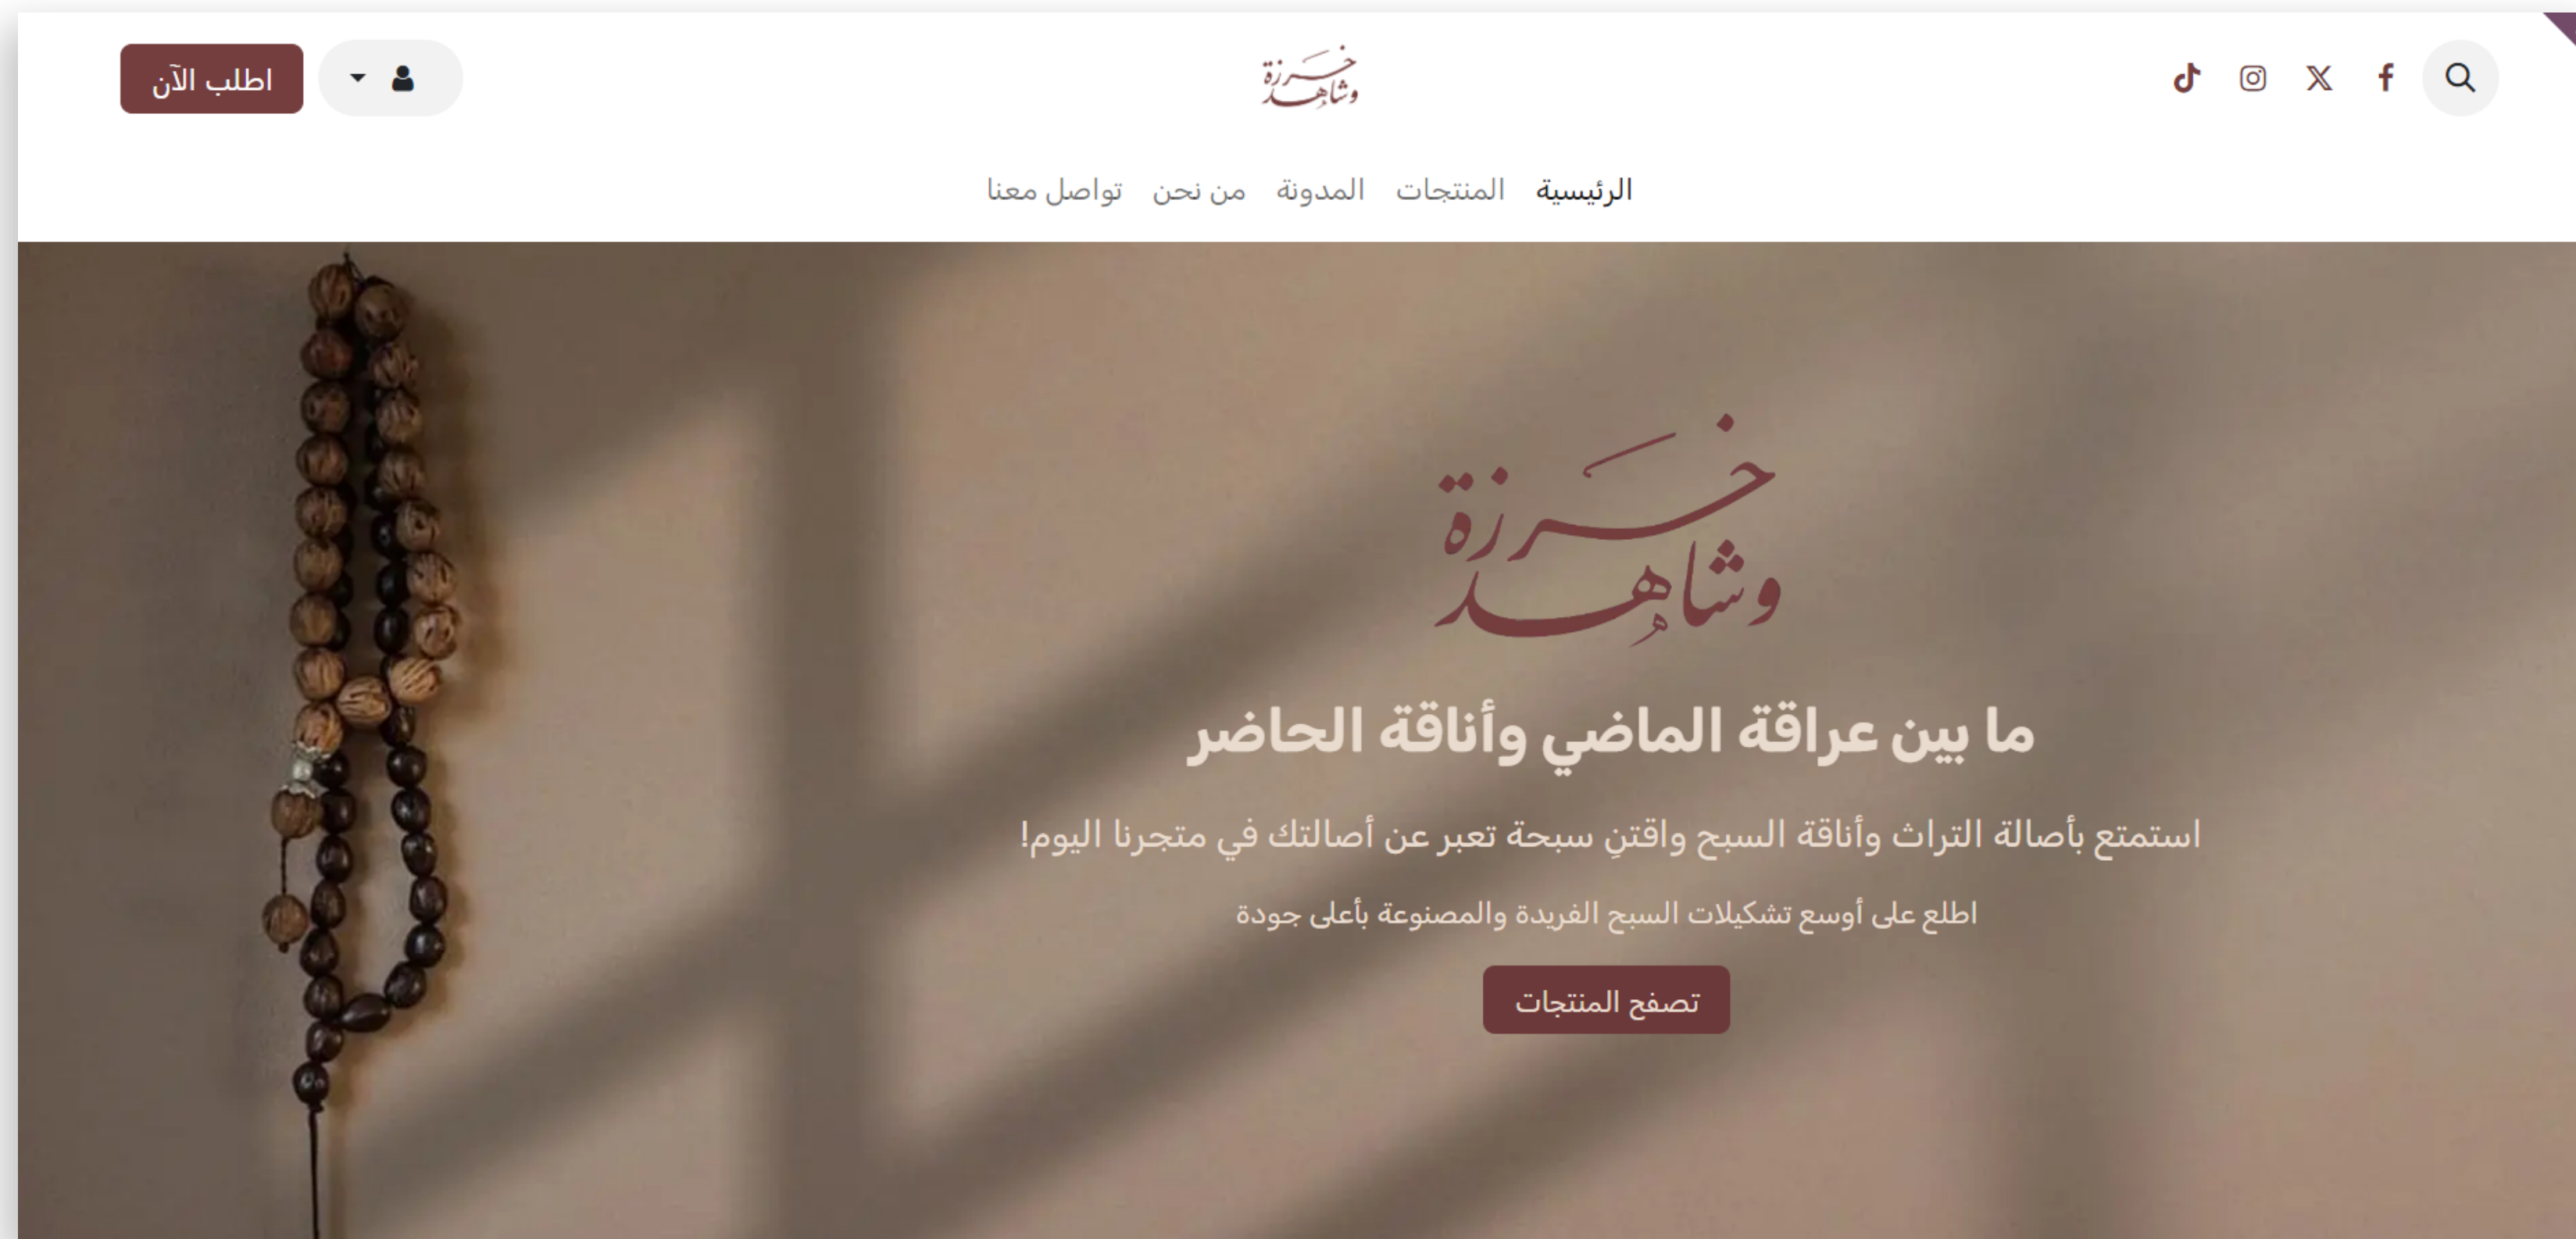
خرزة وشاهد

اطلب الآن

الرئيسية المنتجات المدونة من نحن تواصل معنا

خرزة وشاهد

ما بين عراقة الماضي وأناقة الحاضر

استمتع بأصالة التراث وأناقة السبح واقتنِ سبحة تعبر عن أصالتك في متجرنا اليوم!

اطلع على أوسع تشكيلات السبح الفريدة والمصنوعة بأعلى جودة

تصفح المنتجات